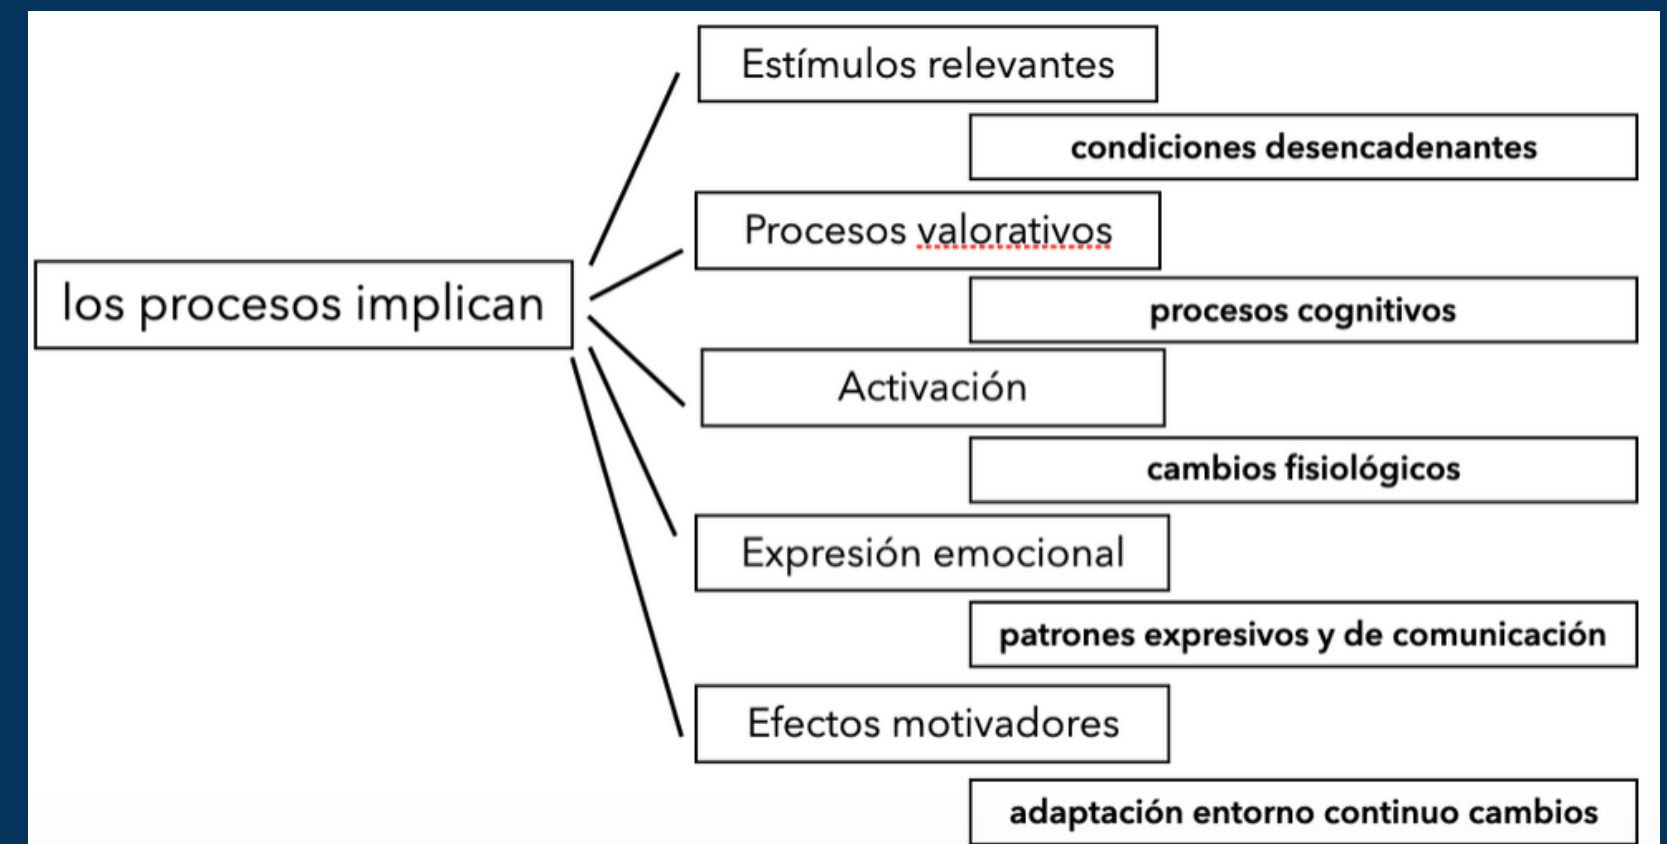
los procesos implican

Estímulos relevantes

condiciones desencadenantes

Procesos valorativos

procesos cognitivos

Activación

cambios fisiológicos

Expresión emocional

patrones expresivos y de comunicación

Efectos motivadores

adaptación entorno continuo cambios